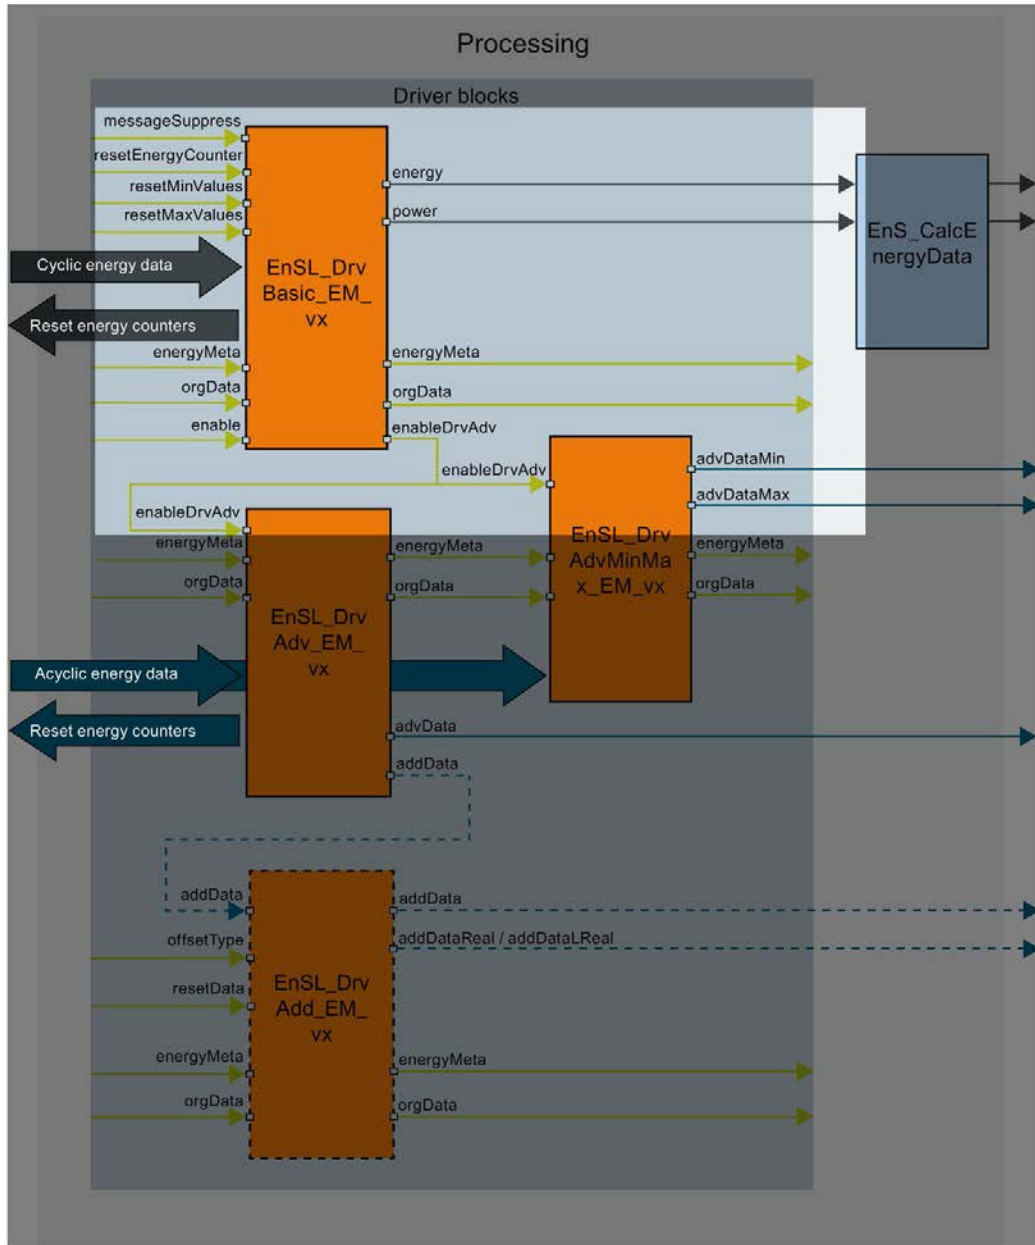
Processing

Driver blocks

messageSuppress
resetEnergyCounter
resetMinValues
resetMaxValues
Cyclic energy data
Reset energy counters
energyMeta
orgData
enable

EnSL_Drv Basic_EM_ vx

energy
power
energyMeta
orgData
enableDrvAdv

EnS_CalcE nergyData

enableDrvAdv

EnSL_Drv AdvMinMa x_EM_vx

advDataMin
advDataMax
energyMeta
orgData

enableDrvAdv
energyMeta
orgData
Acyclic energy data
Reset energy counters

EnSL_Drv Adv_EM_ vx

energyMeta
orgData
advData
addData

addData
offsetType
resetData
energyMeta
orgData

EnSL_Drv Add_EM_ vx

addData
addDataReal / addDataLReal
energyMeta
orgData